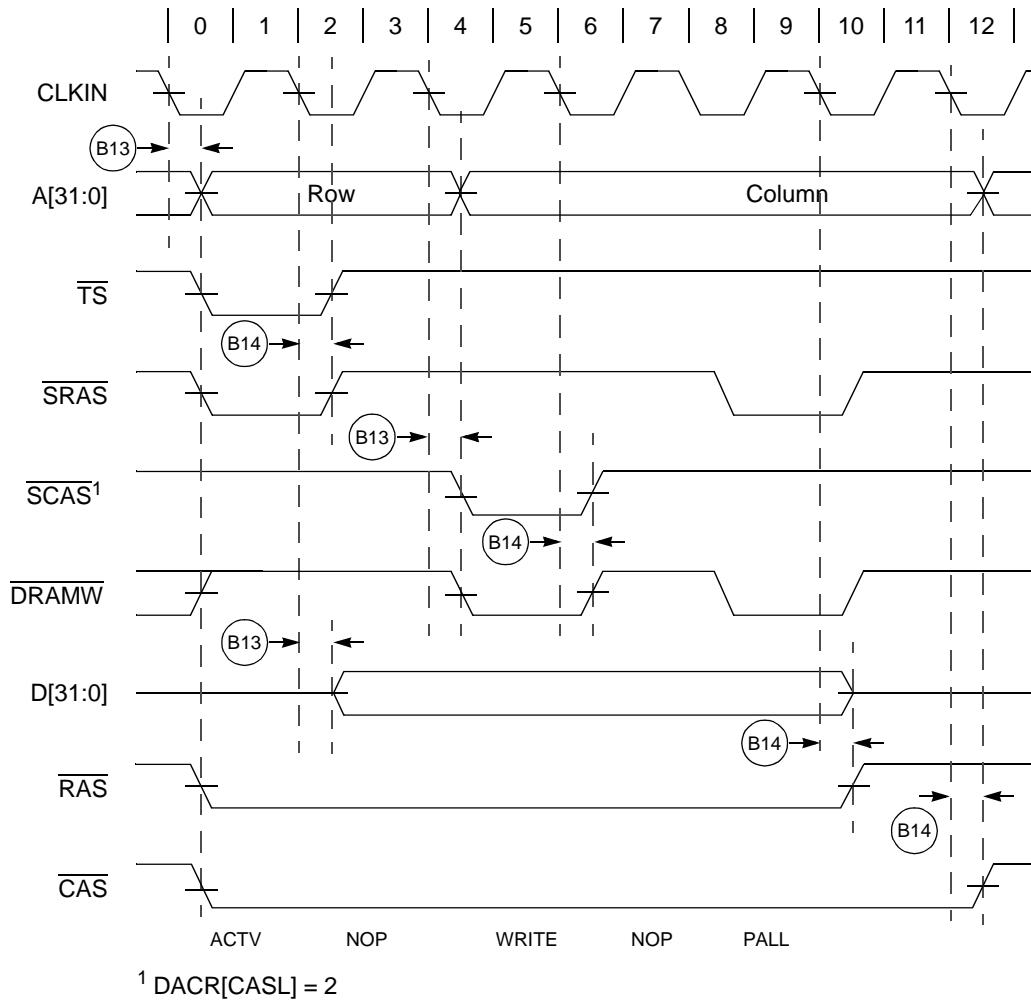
0 1 2 3 4 5 6 7 8 9 10 11 12

CLKIN

B13

A[31:0]

Row

Column

$\overline{TS}$

B14

$\overline{SRAS}$

B13

$\overline{SCAS}^1$

B14

$\overline{DRAMW}$

B13

D[31:0]

B14

$\overline{RAS}$

B14

$\overline{CAS}$

ACTV NOP WRITE NOP PALL

$^1$ DACR[CASL] = 2